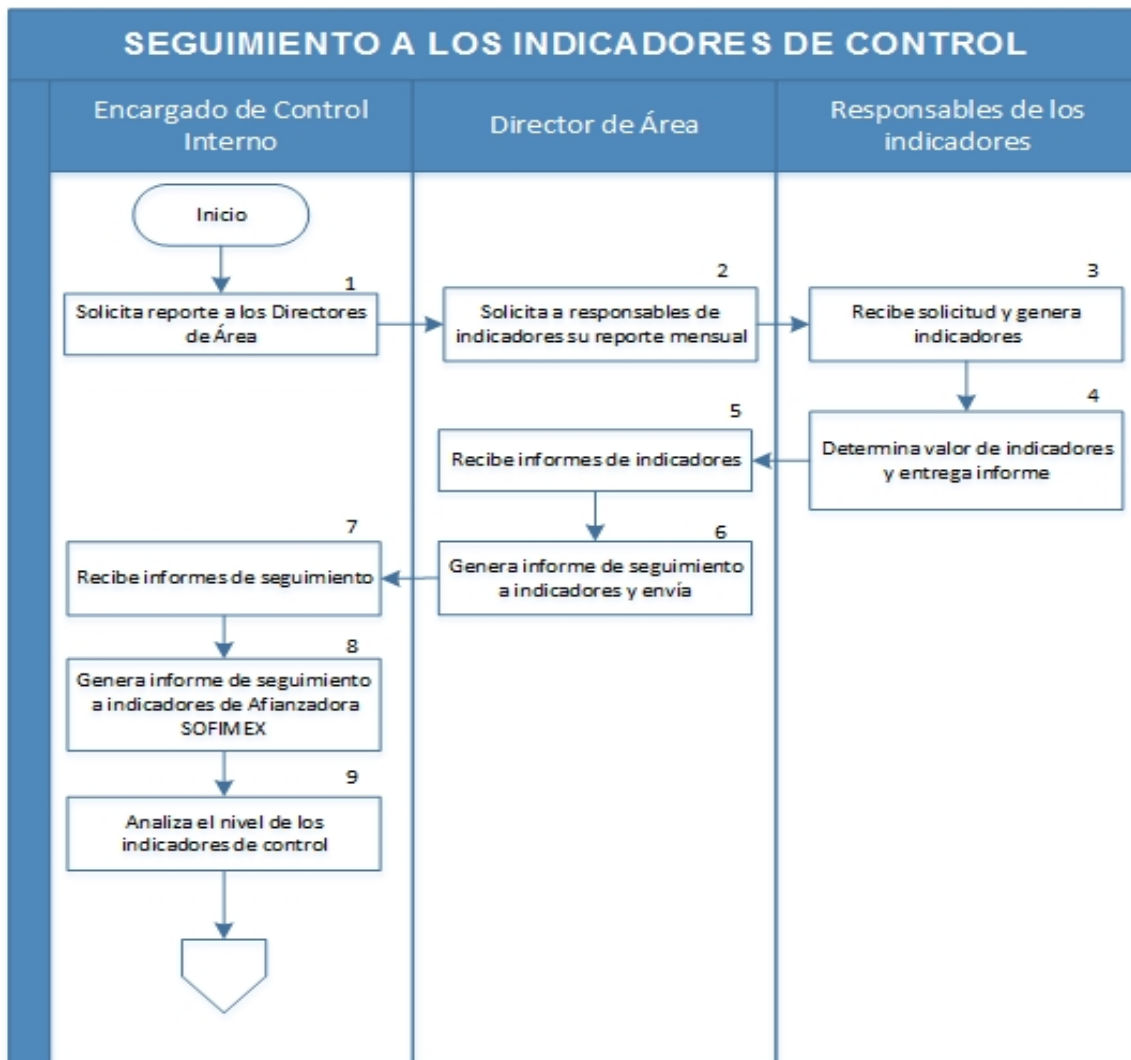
SEGUIMIENTO A LOS INDICADORES DE CONTROL

Encargado de Control Interno

Director de Área

Responsables de los indicadores

Inicio

1
Solicita reporte a los Directores de Área

2
Solicita a responsables de indicadores su reporte mensual

3
Recibe solicitud y genera indicadores

4
Determina valor de indicadores y entrega informe

5
Recibe informes de indicadores

6
Genera informe de seguimiento a indicadores y envía

7
Recibe informes de seguimiento

8
Genera informe de seguimiento a indicadores de Afianzadora SOFIMEX

9
Analiza el nivel de los indicadores de control